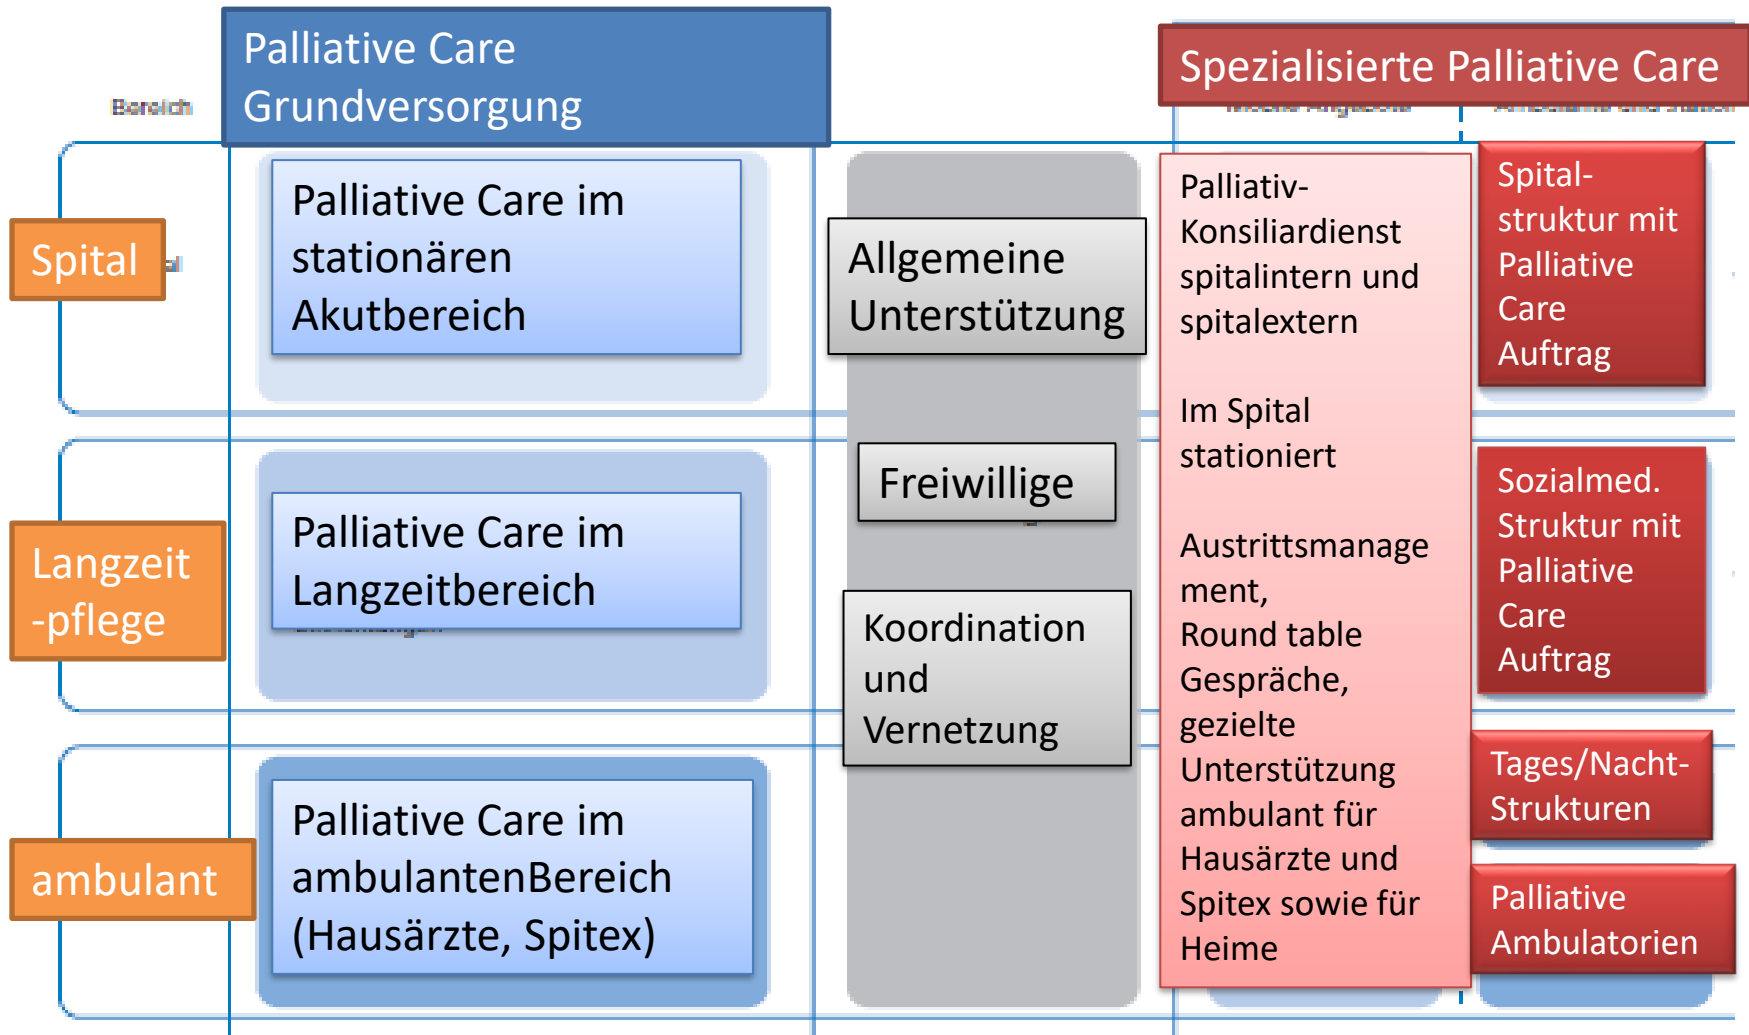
Palliative Care Grundversorgung

Spezialisierte Palliative Care

Bereich

Spital

Langzeit -pflege

ambulant

Palliative Care im stationären Akutbereich

Palliative Care im Langzeitbereich

Palliative Care im ambulantenBereich (Hausärzte, Spitex)

Allgemeine Unterstützung

Freiwillige

Koordination und Vernetzung

Palliativ-Konsiliardienst spitalintern und spitalextern

Im Spital stationiert

Austrittsmanagement, Round table Gespräche, gezielte Unterstützung ambulant für Hausärzte und Spitex sowie für Heime

Spital-struktur mit Palliative Care Auftrag

Sozialmed. Struktur mit Palliative Care Auftrag

Tages/Nacht-Strukturen

Palliative Ambulatorien